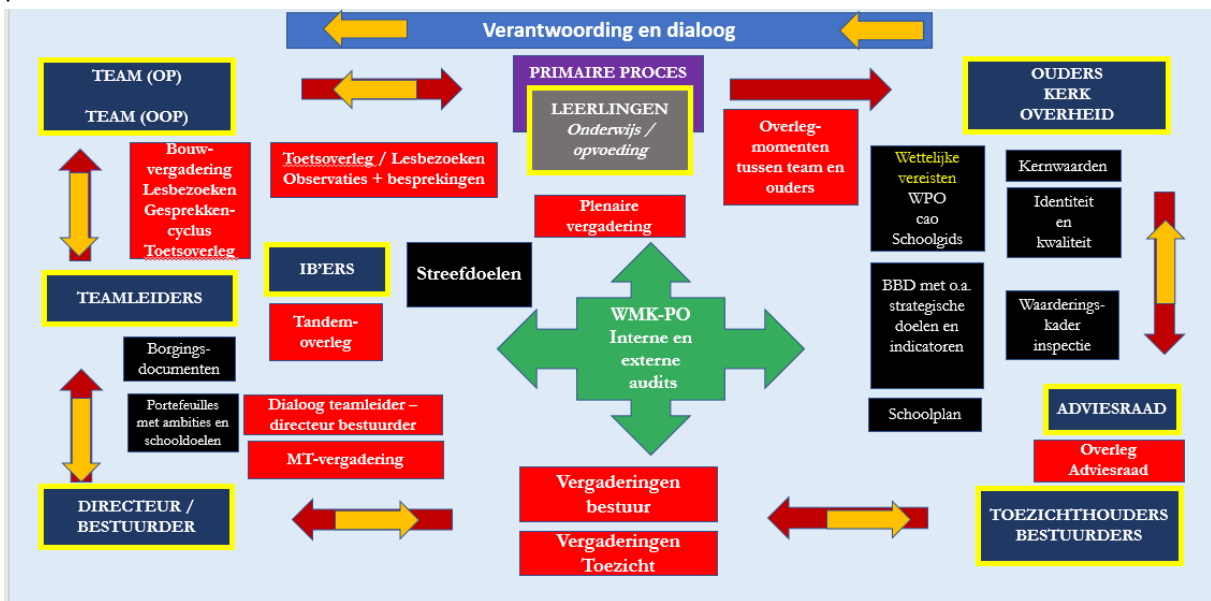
Verantwoording en dialoog

TEAM (OP)

TEAM (OOP)

PRIMAIRE PROCES

LEERLINGEN
Onderwijs / opvoeding

OUDERS
KERK
OVERHEID

Bouwvergadering
Lesbezoeken
Gesprekkencyclus
Toetsoverleg

Toetsoverleg / Lesbezoeken
Observaties + besprekingen

Overlegmomenten tussen team en ouders

Wettelijke vereisten
WPO
cao
Schoolgids

Kernwaarden

Identiteit en kwaliteit

Plenaire vergadering

IB'ERS

Streefdoelen

TEAMLEIDERS

Tandemoverleg

WMK-PO
Interne en externe audits

BBD met o.a. strategische doelen en indicatoren

Waarderingskader inspectie

Borgingsdocumenten

Portefeuilles met ambities en schooldoelen

Dialoog teamleider – directeur bestuurder

MT-vergadering

Schoolplan

ADVIESRAAD

Overleg Adviesraad

DIRECTEUR / BESTUURDER

Vergaderingen bestuur

Vergaderingen Toezicht

TOEZICHTHOUDERS BESTUURDERS